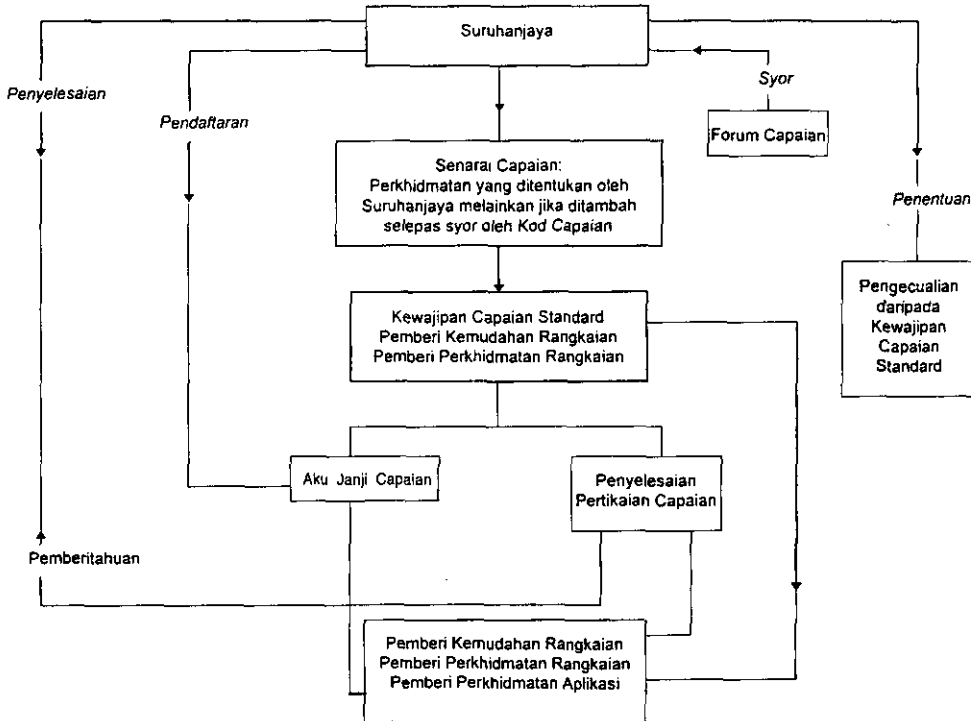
Suruhanjaya

Penyelesaian

Pendaftaran

Syor

Forum Capaian

Senarai Capaian: Perkhidmatan yang ditentukan oleh Suruhanjaya melainkan jika ditambah selepas syor oleh Kod Capaian

Penentuan

Pengecualian daripada Kewajipan Capaian Standard

Kewajipan Capaian Standard Pemberi Kemudahan Rangkaian Pemberi Perkhidmatan Rangkaian

Aku Janji Capaian

Penyelesaian Pertikaian Capaian

Pemberitahuan

Pemberi Kemudahan Rangkaian Pemberi Perkhidmatan Rangkaian Pemberi Perkhidmatan Aplikasi